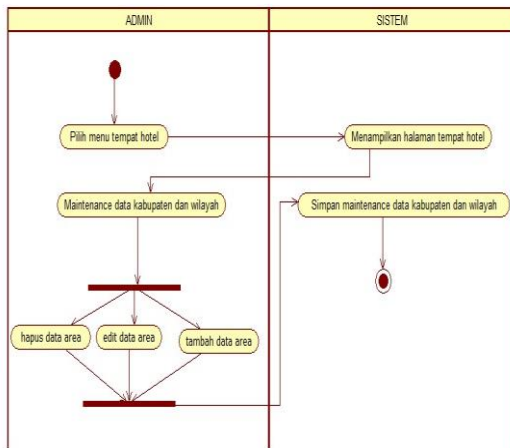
ADMIN

SISTEM

Pilih menu tempat hotel

Menampilkan halaman tempat hotel

Maintenance data kabupaten dan wilayah

Simpan maintenance data kabupaten dan wilayah

hapus data area

edit data area

tambah data area